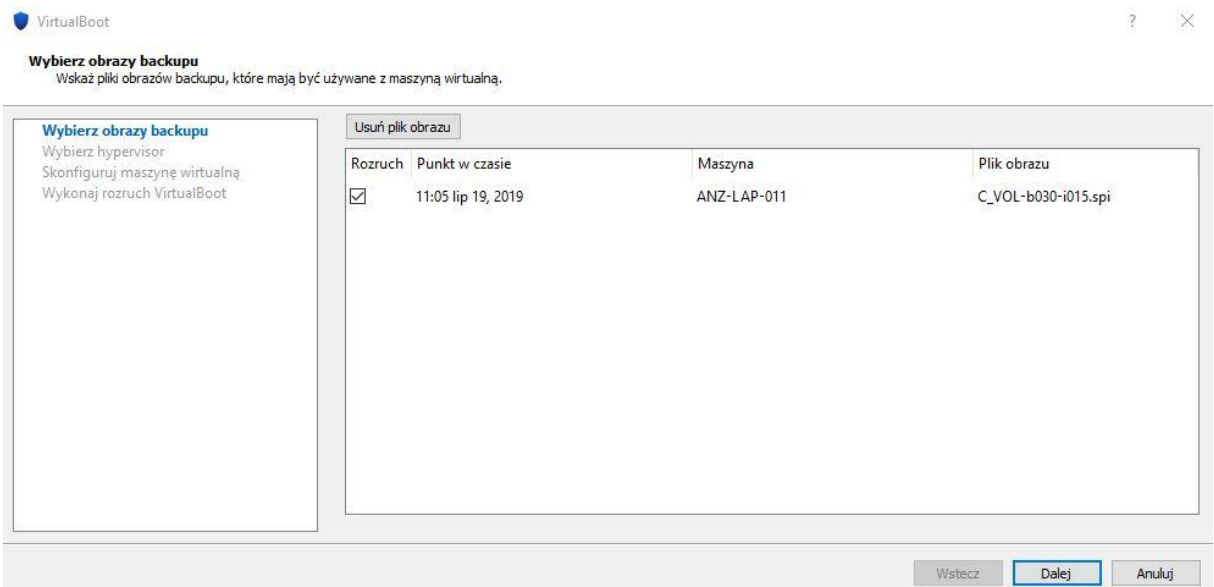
VirtualBoot

?

Wybierz obrazy backupu
Wskaż pliki obrazów backupu, które mają być używane z maszyną wirtualną.

Wybierz obrazy backupu
Wybierz hypervisor
Skonfiguruj maszynę wirtualną
Wykonaj rozruch VirtualBoot

Usuń plik obrazu

| Rozruch | Punkt w czasie | Maszyna | Plik obrazu |
|---|---|---|---|
| ☑ | 11:05 lip 19, 2019 | ANZ-LAP-011 | C_VOL-b030-i015.spi |

Wstecz
Dalej
Anuluj